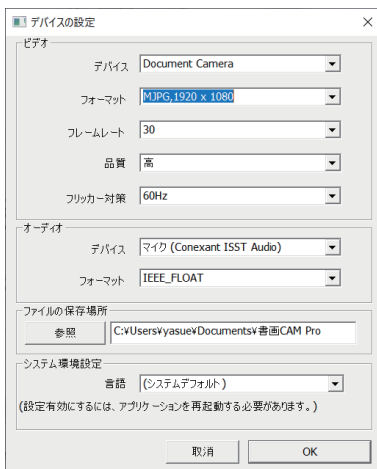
デバイスの設定

ビデオ

デバイス Document Camera

フォーマット MJPG,1920 x 1080

フレームレート 30

品質 高

フリッカー対策 60Hz

オーディオ

デバイス マイク (Conexant ISST Audio)

フォーマット IEEE_FLOAT

ファイルの保存場所

参照 C:¥Users¥yasue¥Documents¥書画CAM Pro

システム環境設定

言語 (システムデフォルト)

(設定有効にするには、アプリケーションを再起動する必要があります。)

取消 OK